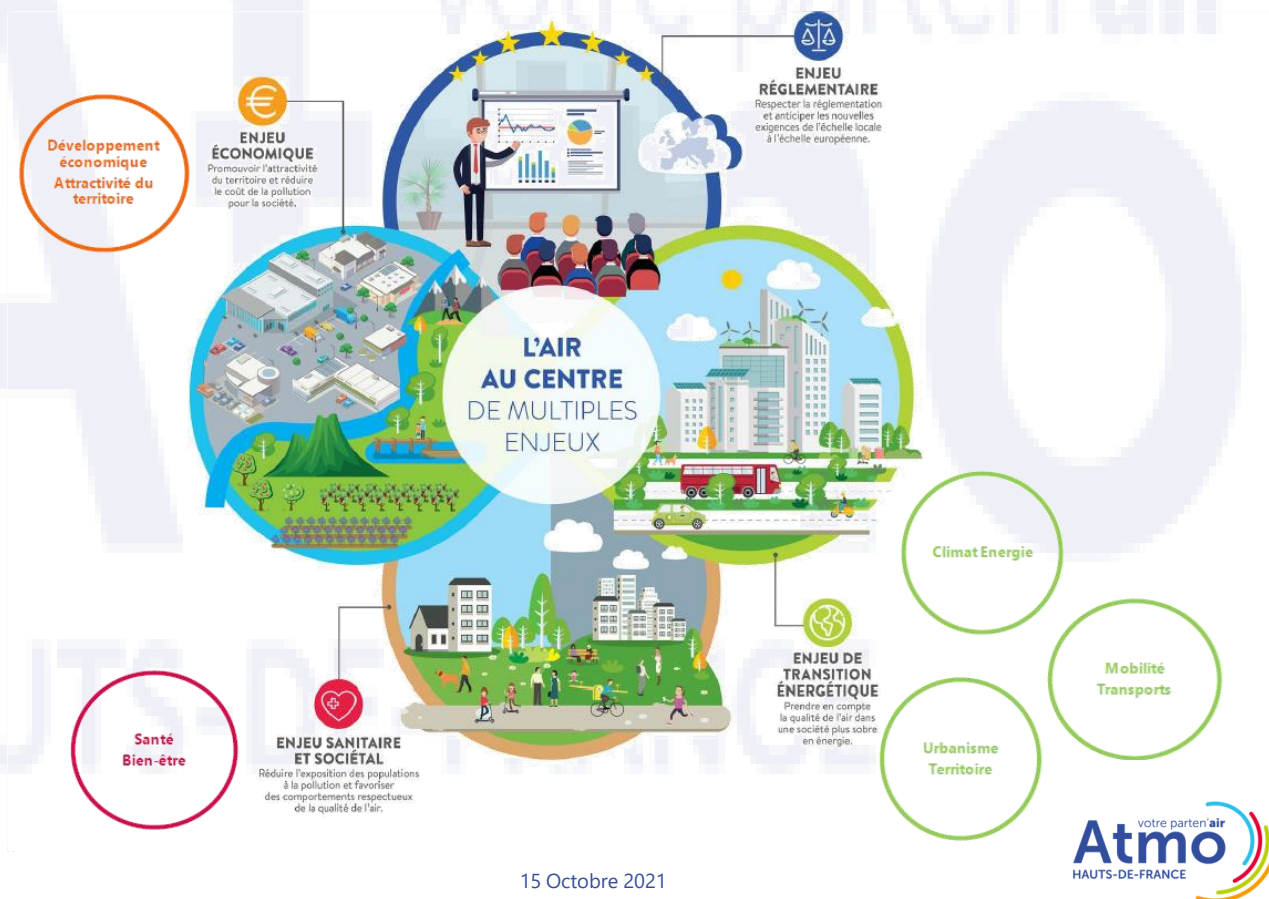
Développement économique
Attractivité du territoire

ENJEU ÉCONOMIQUE
Promouvoir l'attractivité du territoire et réduire le coût de la pollution pour la société.

ENJEU RÉGLEMENTAIRE
Respecter la réglementation et anticiper les nouvelles exigences de l'échelle locale à l'échelle européenne.

L'AIR AU CENTRE DE MULTIPLES ENJEUX

Climat Energie

Mobilité Transports

Urbanisme Territoire

ENJEU DE TRANSITION ÉNERGÉTIQUE
Prendre en compte la qualité de l'air dans une société plus sobre en énergie.

Santé Bien-être

ENJEU SANITAIRE ET SOCIÉTAL
Réduire l'exposition des populations à la pollution et favoriser des comportements respectueux de la qualité de l'air.

15 Octobre 2021

votre parten'air
Atmo
HAUTS-DE-FRANCE